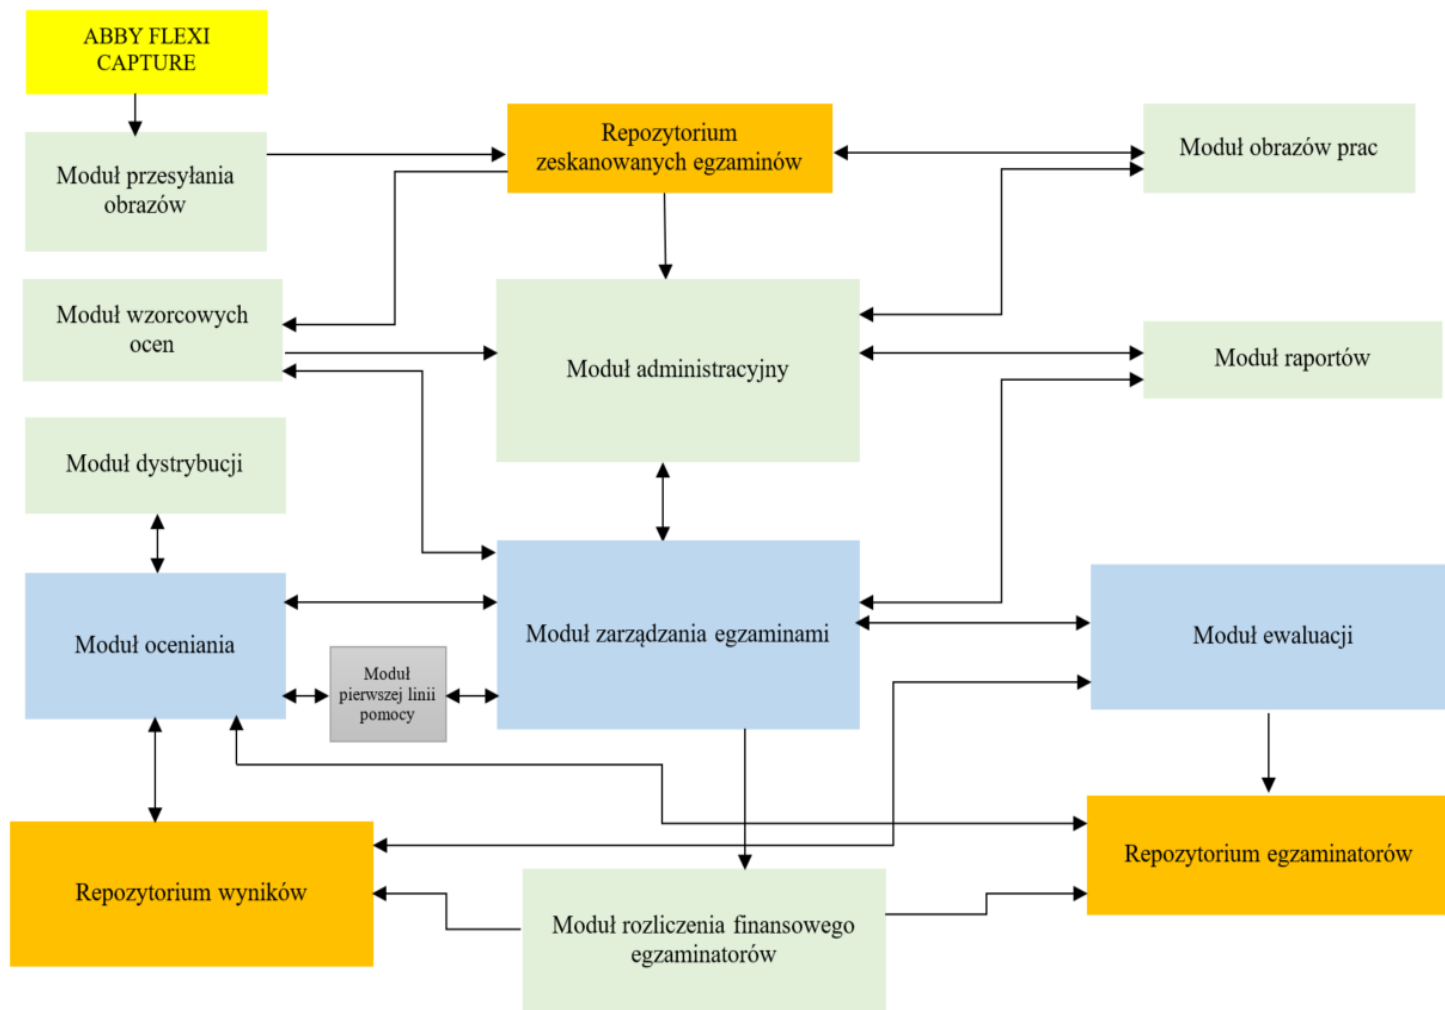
ABBY FLEXI CAPTURE

Moduł przesyłania obrazów

Repozytorium zeskanowanych egzaminów

Moduł obrazów prac

Moduł wzorcowych ocen

Moduł administracyjny

Moduł raportów

Moduł dystrybucji

Moduł oceniania

Moduł pierwszej linii pomocy

Moduł zarządzania egzaminami

Moduł ewaluacji

Repozytorium wyników

Moduł rozliczenia finansowego egzaminatorów

Repozytorium egzaminatorów